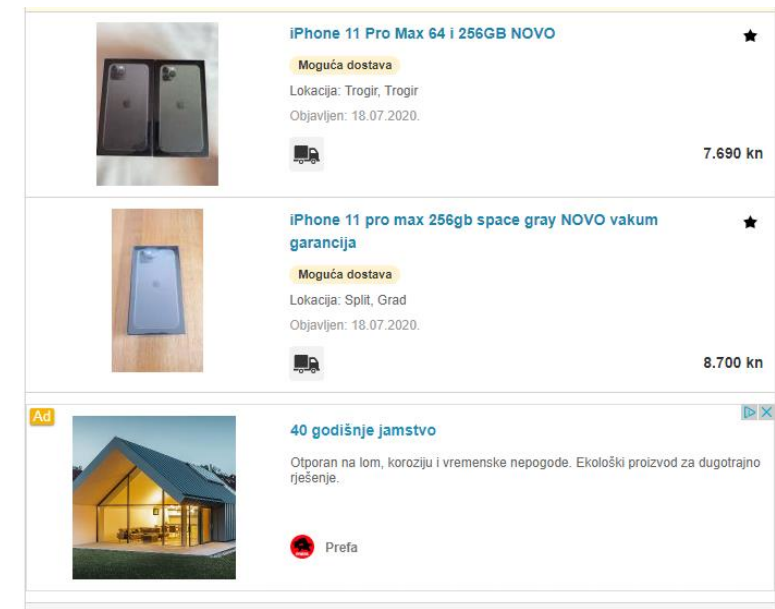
iPhone 11 Pro Max 64 i 256GB NOVO

Moguća dostava

Lokacija: Trogir, Trogir

Objavljen: 18.07.2020.

7.690 kn

iPhone 11 pro max 256gb space gray NOVO vakum garancija

Moguća dostava

Lokacija: Split, Grad

Objavljen: 18.07.2020.

8.700 kn

Ad

40 godišnje jamstvo

Otporan na lom, koroziju i vremenske nepogode. Ekološki proizvod za dugotrajno rješenje.

Prefa